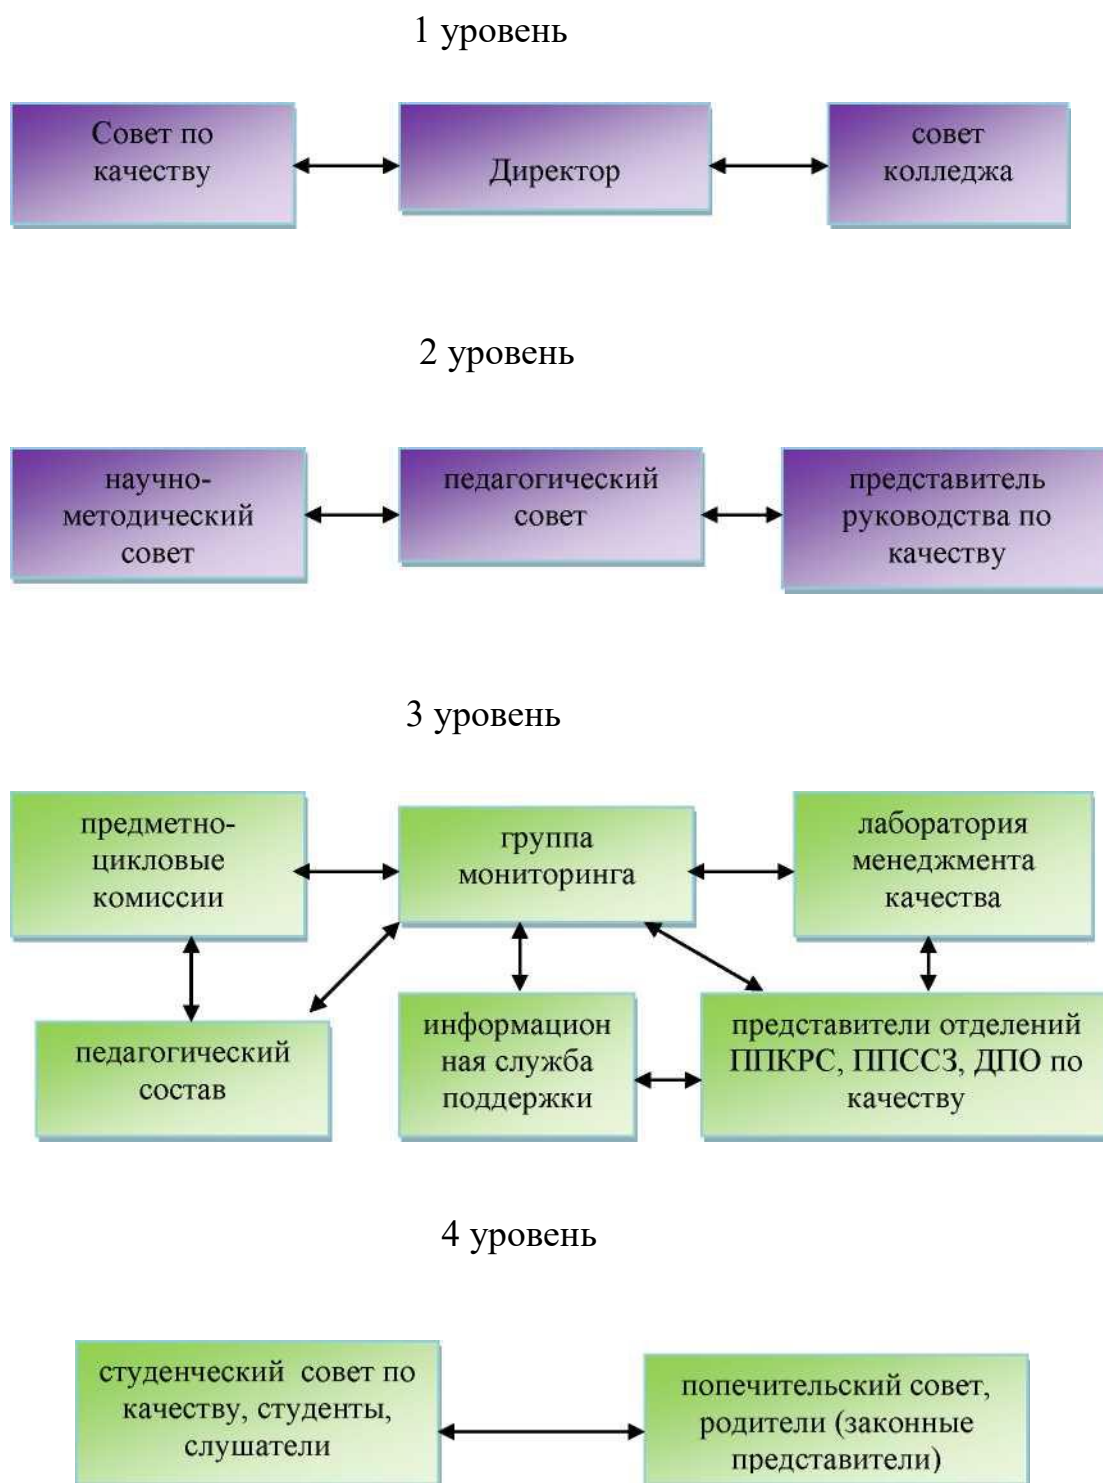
1 уровень

Совет по качеству

Директор

совет колледжа

2 уровень

научно-методический совет

педагогический совет

представитель руководства по качеству

3 уровень

предметно-цикловые комиссии

группа мониторинга

лаборатория менеджмента качества

педагогический состав

информационная служба поддержки

представители отделений ППКРС, ППССЗ, ДПО по качеству

4 уровень

студенческий совет по качеству, студенты, слушатели

попечительский совет, родители (законные представители)